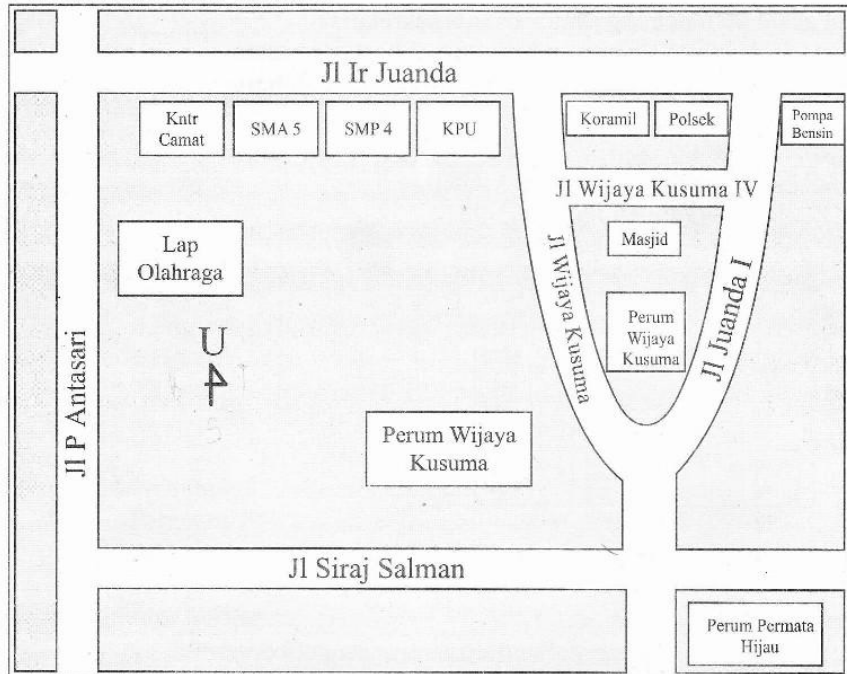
Jl Ir Juanda

Kntr Camat

SMA 5

SMP 4

KPU

Koramil

Polsek

Pompa Bensin

Jl Wijaya Kusuma IV

Lap Olahraga

Masjid

Jl Wijaya Kusuma

Perum Wijaya Kusuma

Jl Juanda I

U

Jl P Antasari

Perum Wijaya Kusuma

Jl Siraj Salman

Perum Permata Hijau